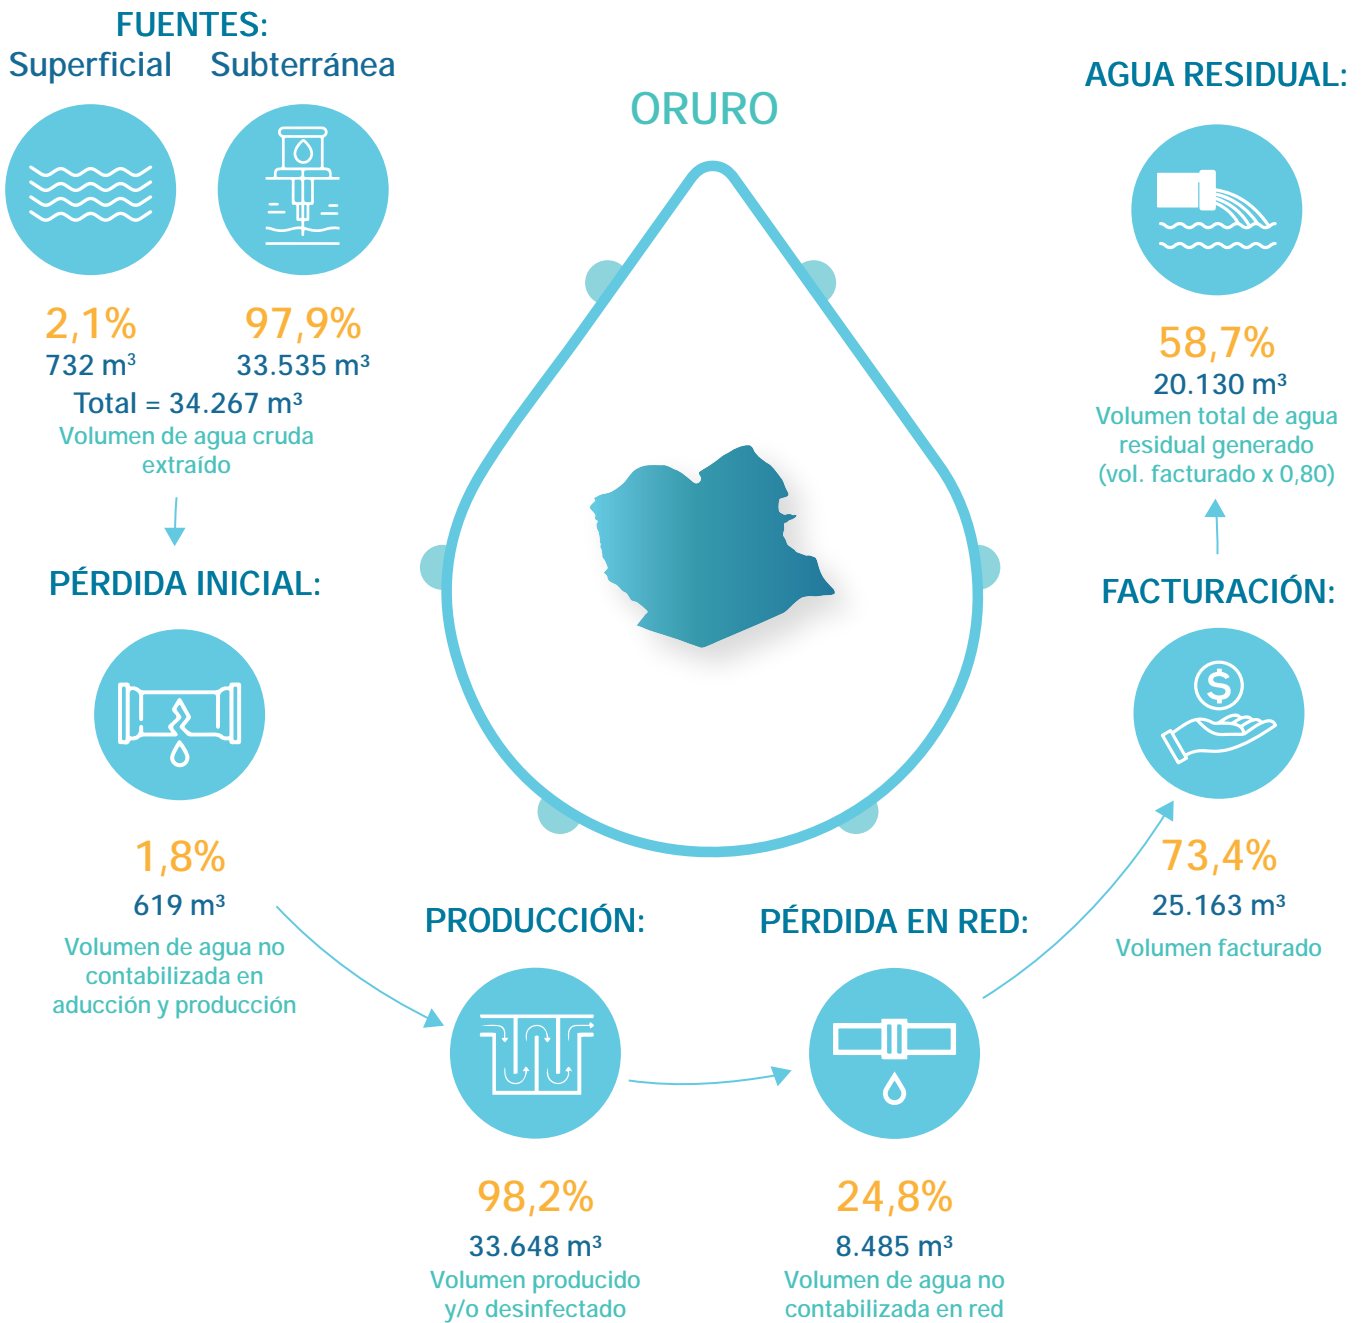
FUENTES:
Superficial Subterránea

ORURO

AGUA RESIDUAL:

2,1%
732 m³

97,9%
33.535 m³

Total = 34.267 m³
Volumen de agua cruda extraído

58,7%
20.130 m³
Volumen total de agua residual generado (vol. facturado x 0,80)

PÉRDIDA INICIAL:

FACTURACIÓN:

1,8%
619 m³
Volumen de agua no contabilizada en aducción y producción

73,4%
25.163 m³
Volumen facturado

PRODUCCIÓN:

PÉRDIDA EN RED:

98,2%
33.648 m³
Volumen producido y/o desinfectado

24,8%
8.485 m³
Volumen de agua no contabilizada en red